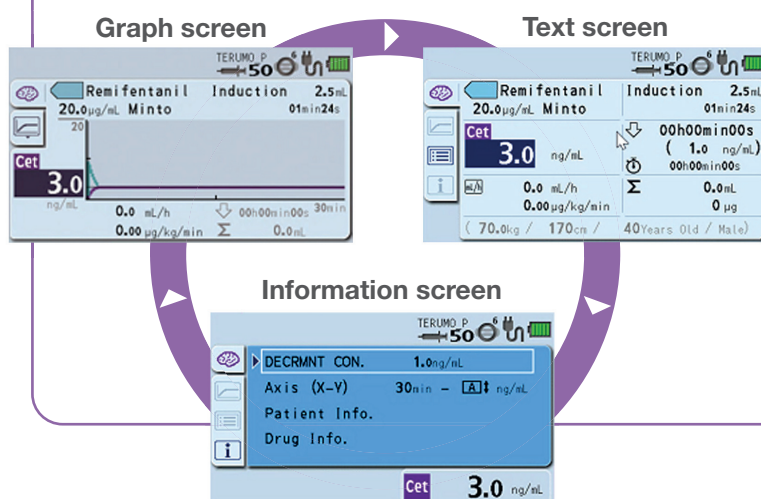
Graph screen

TERUMO P 50 6

Remifentanil Induction 2.5mL
20.0μg/mL Minto 01min24s
20
Cet
3.0
ng/mL
30min
0.0 mL/h 00h00min00s
0.00 μg/kg/min Σ 0.0mL

Text screen

TERUMO P 50 6

Remifentanil Induction 2.5mL
20.0μg/mL Minto 01min24s
Cet
3.0 ng/mL
00h00min00s
( 1.0 ng/mL)
00h00min00s
0.0 mL/h Σ 0.0mL
0.00μg/kg/min 0 μg
( 70.0kg / 170cm / 40Years Old / Male)

Information screen

TERUMO P 50 6

DECRMNT CON. 1.0ng/mL
Axis (X-Y) 30min – A ng/mL
Patient Info.
Drug Info.
Cet 3.0 ng/mL